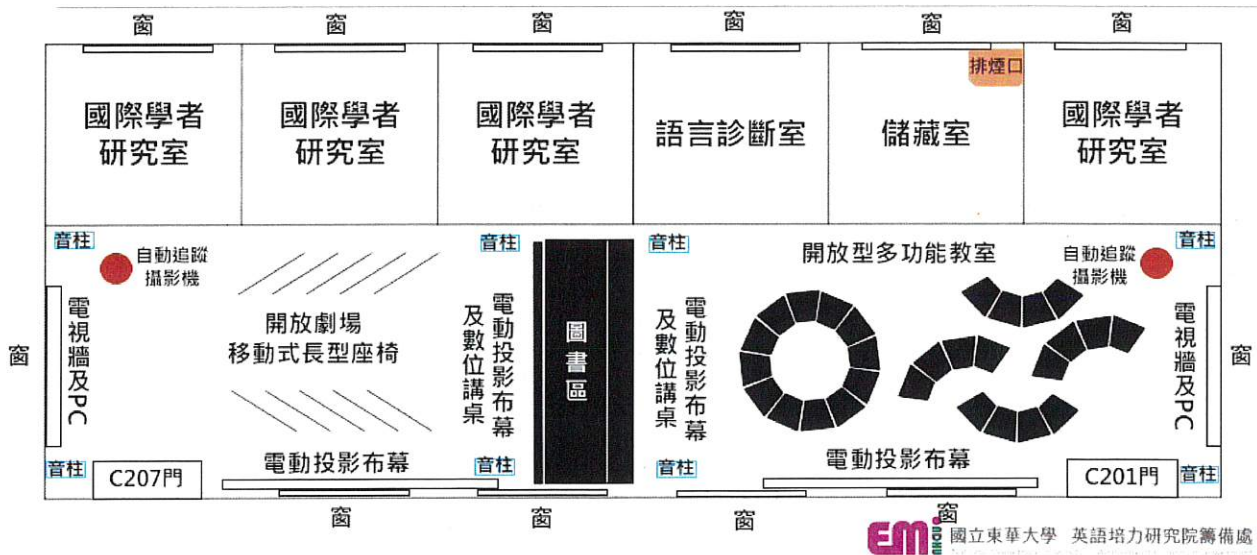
窗 窗 窗 窗 窗 窗

排煙口

國際學者研究室

國際學者研究室

國際學者研究室

語言診斷室

儲藏室

國際學者研究室

音柱

自動追蹤攝影機

音柱

音柱

開放型多功能教室

自動追蹤攝影機

音柱

窗

電視牆及PC

開放劇場移動式長型座椅

電動投影布幕及數位講桌

圖書區

電動投影布幕及數位講桌

電視牆及PC

窗

音柱

C207門

電動投影布幕

音柱

音柱

電動投影布幕

C201門

音柱

窗 窗 窗 窗

EM

國立東華大學 英語培力研究院籌備處